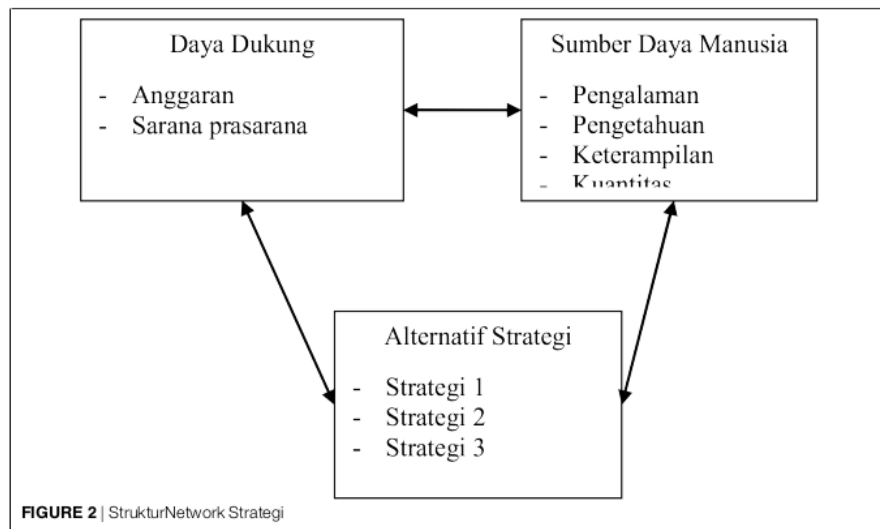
Daya Dukung

- Anggaran
- Sarana prasarana

Sumber Daya Manusia

- Pengalaman
- Pengetahuan
- Keterampilan
- Kuantitas

Alternatif Strategi

- Strategi 1
- Strategi 2
- Strategi 3

FIGURE 2 | StrukturNetwork Strategi